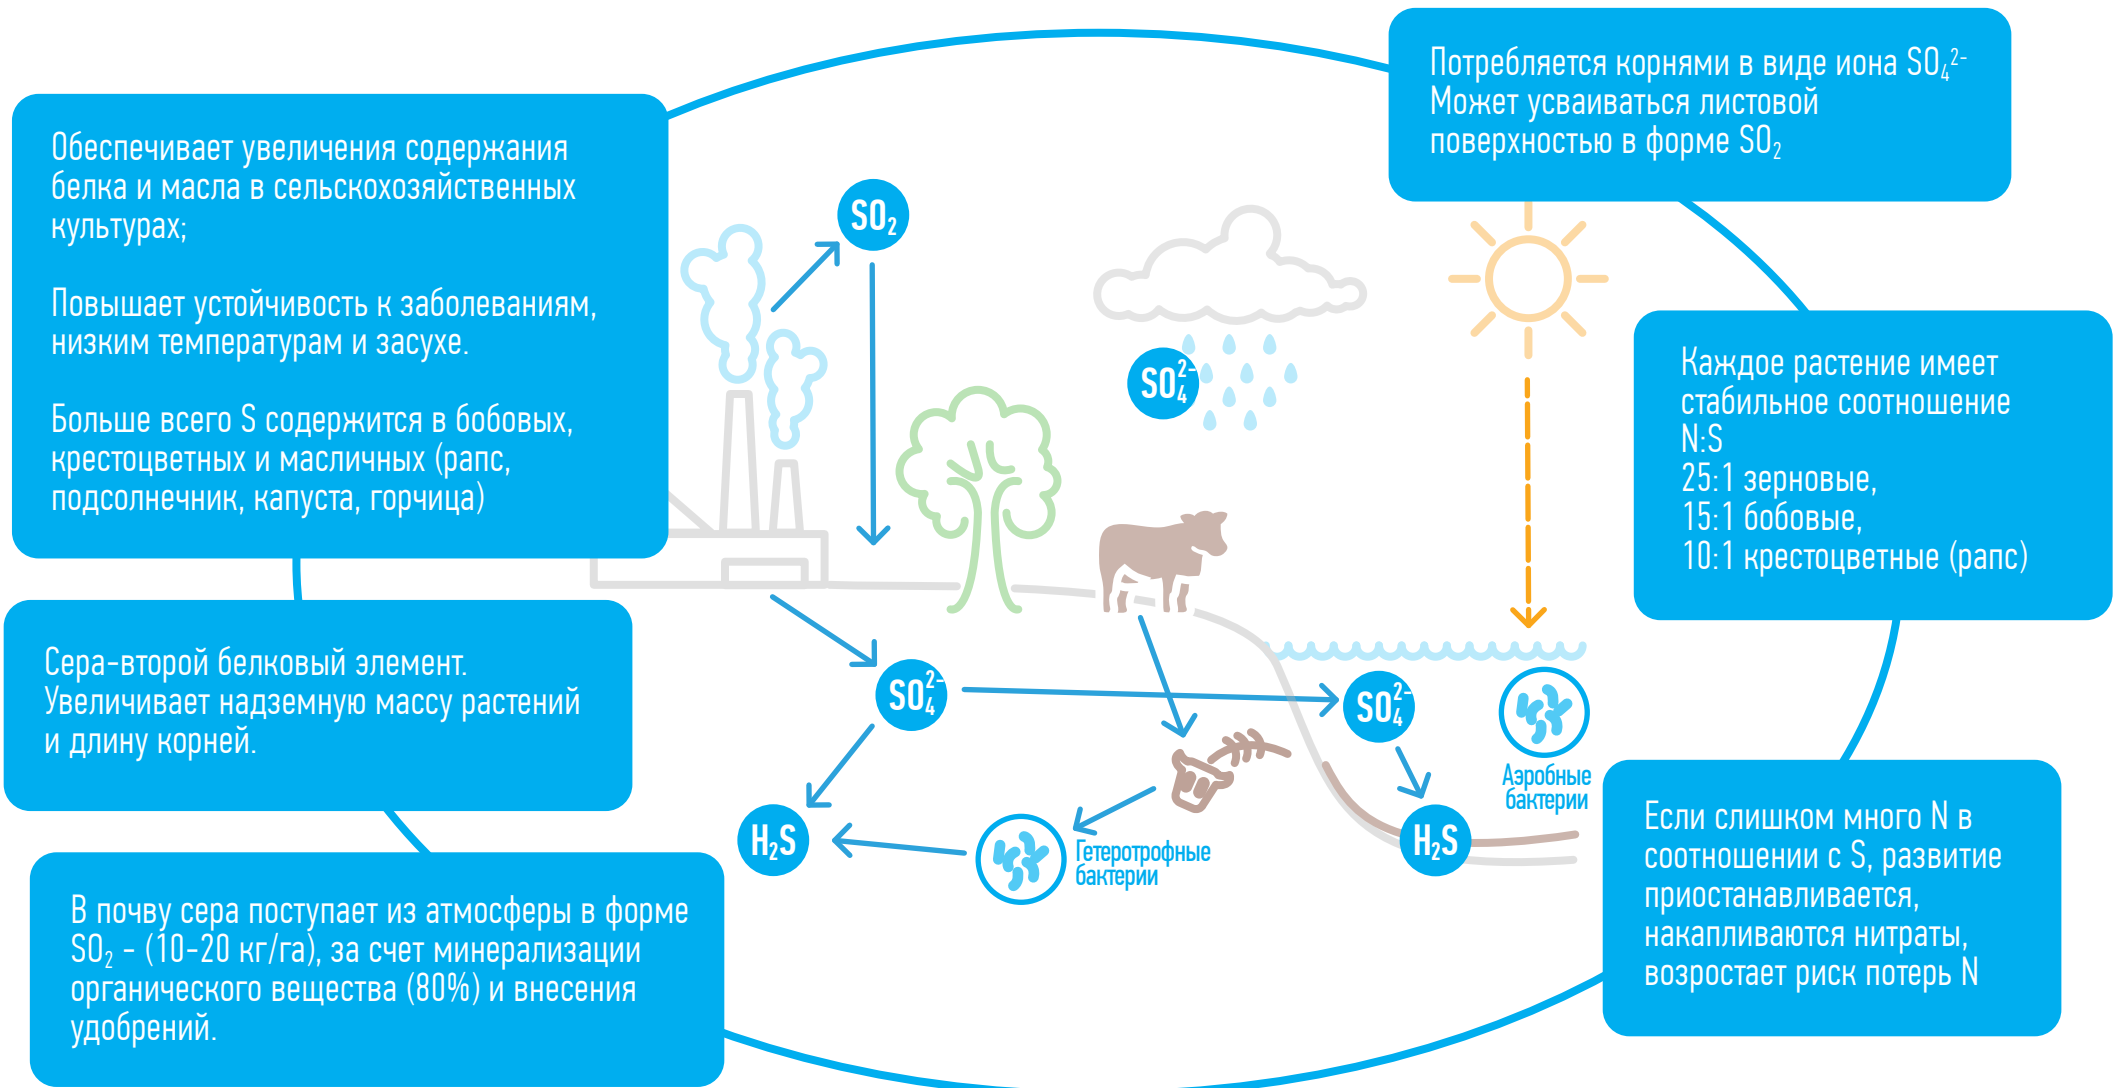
Обеспечивает увеличения содержания белка и масла в сельскохозяйственных культурах;

Повышает устойчивость к заболеваниям, низким температурам и засухе.

Больше всего S содержится в бобовых, крестоцветных и масличных (рапс, подсолнечник, капуста, горчица)

Сера-второй белковый элемент. Увеличивает надземную массу растений и длину корней.

В почву сера поступает из атмосферы в форме $SO_2$ - (10-20 кг/га), за счет минерализации органического вещества (80%) и внесения удобрений.

Потребляется корнями в виде иона $SO_4^{2-}$ Может усваиваться листовой поверхностью в форме $SO_2$

Каждое растение имеет стабильное соотношение N:S
25:1 зерновые,
15:1 бобовые,
10:1 крестоцветные (рапс)

Если слишком много N в соотношении с S, развитие приостанавливается, накапливаются нитраты, возростает риск потерь N

$SO_2$

$SO_4^{2-}$

$SO_4^{2-}$

$SO_4^{2-}$

$H_2S$

$H_2S$

Гетеротрофные бактерии

Аэробные бактерии